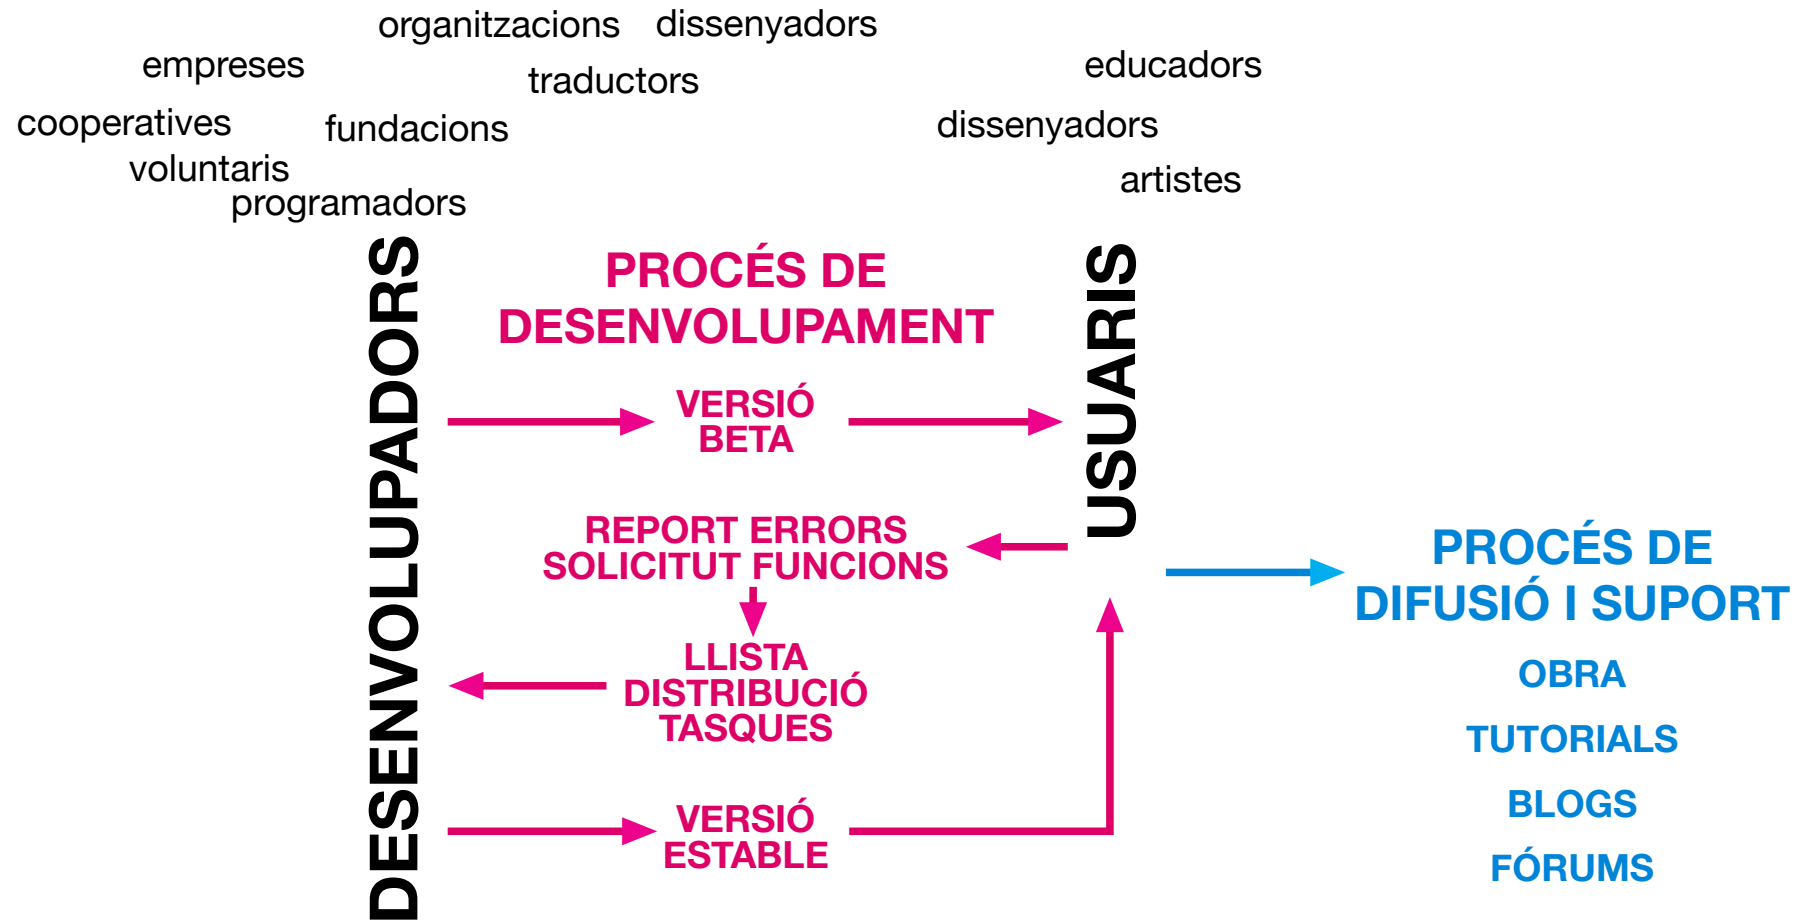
organitzacions dissenyadors
empreses
traductors
cooperatives
fundacions
voluntaris
programadors

educadors
dissenyadors
artistes

DESENVOLUPADORS

PROCÉS DE DESENVOLUPAMENT

USUARIS

VERSIÓ BETA

REPORT ERRORS
SOLICITUT FUNCIONS

LLISTA
DISTRIBUCIÓ
TASQUES

VERSIÓ ESTABLE

PROCÉS DE DIFUSIÓ I SUPORT

OBRA

TUTORIALS

BLOGS

FÓRUMS